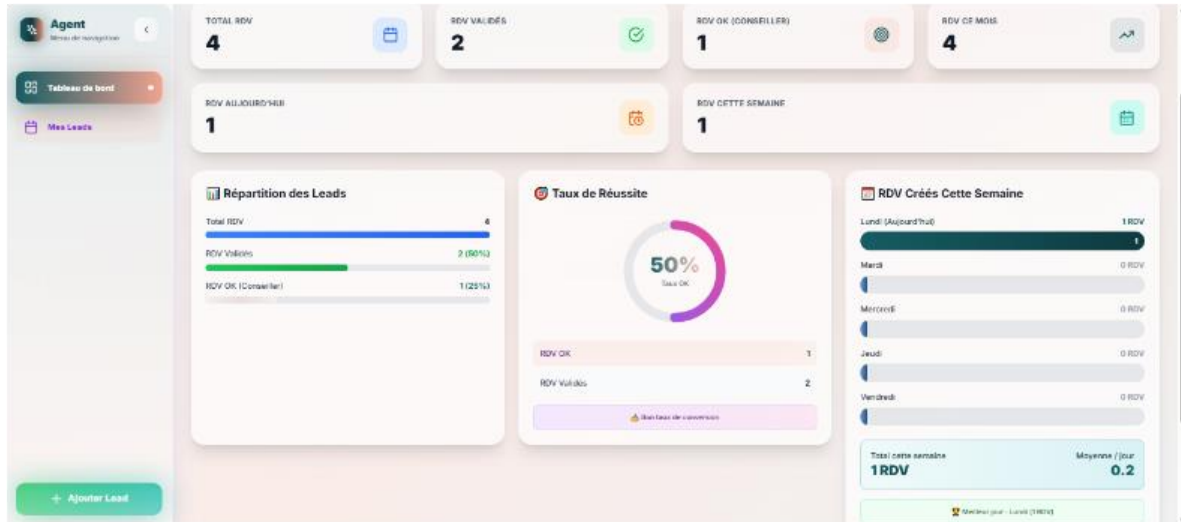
Agent
Menu de navigation

Tableau de bord

Mes Leads

+ Ajouter Lead

TOTAL RDV
4

RDV VALIDÉS
2

RDV OK (CONSEILLER)
1

RDV CE MOIS
4

RDV AUJOURD'HUI
1

RDV CETTE SEMAINE
1

Répartition des Leads

Total RDV 4

RDV Validés 2 (50%)

RDV OK (Conseiller) 1 (25%)

Taux de Réussite

50%
Taux OK

RDV OK 1

RDV Validés 2

Bon taux de conversion

RDV Créés Cette Semaine

Lundi (Aujourd'hui) 1 RDV
1

Mardi 0 RDV

Mercredi 0 RDV

Jeudi 0 RDV

Vendredi 0 RDV

Total cette semaine
1 RDV

Moyenne / jour
0.2

Meilleur jour : Lundi (1 RDV)